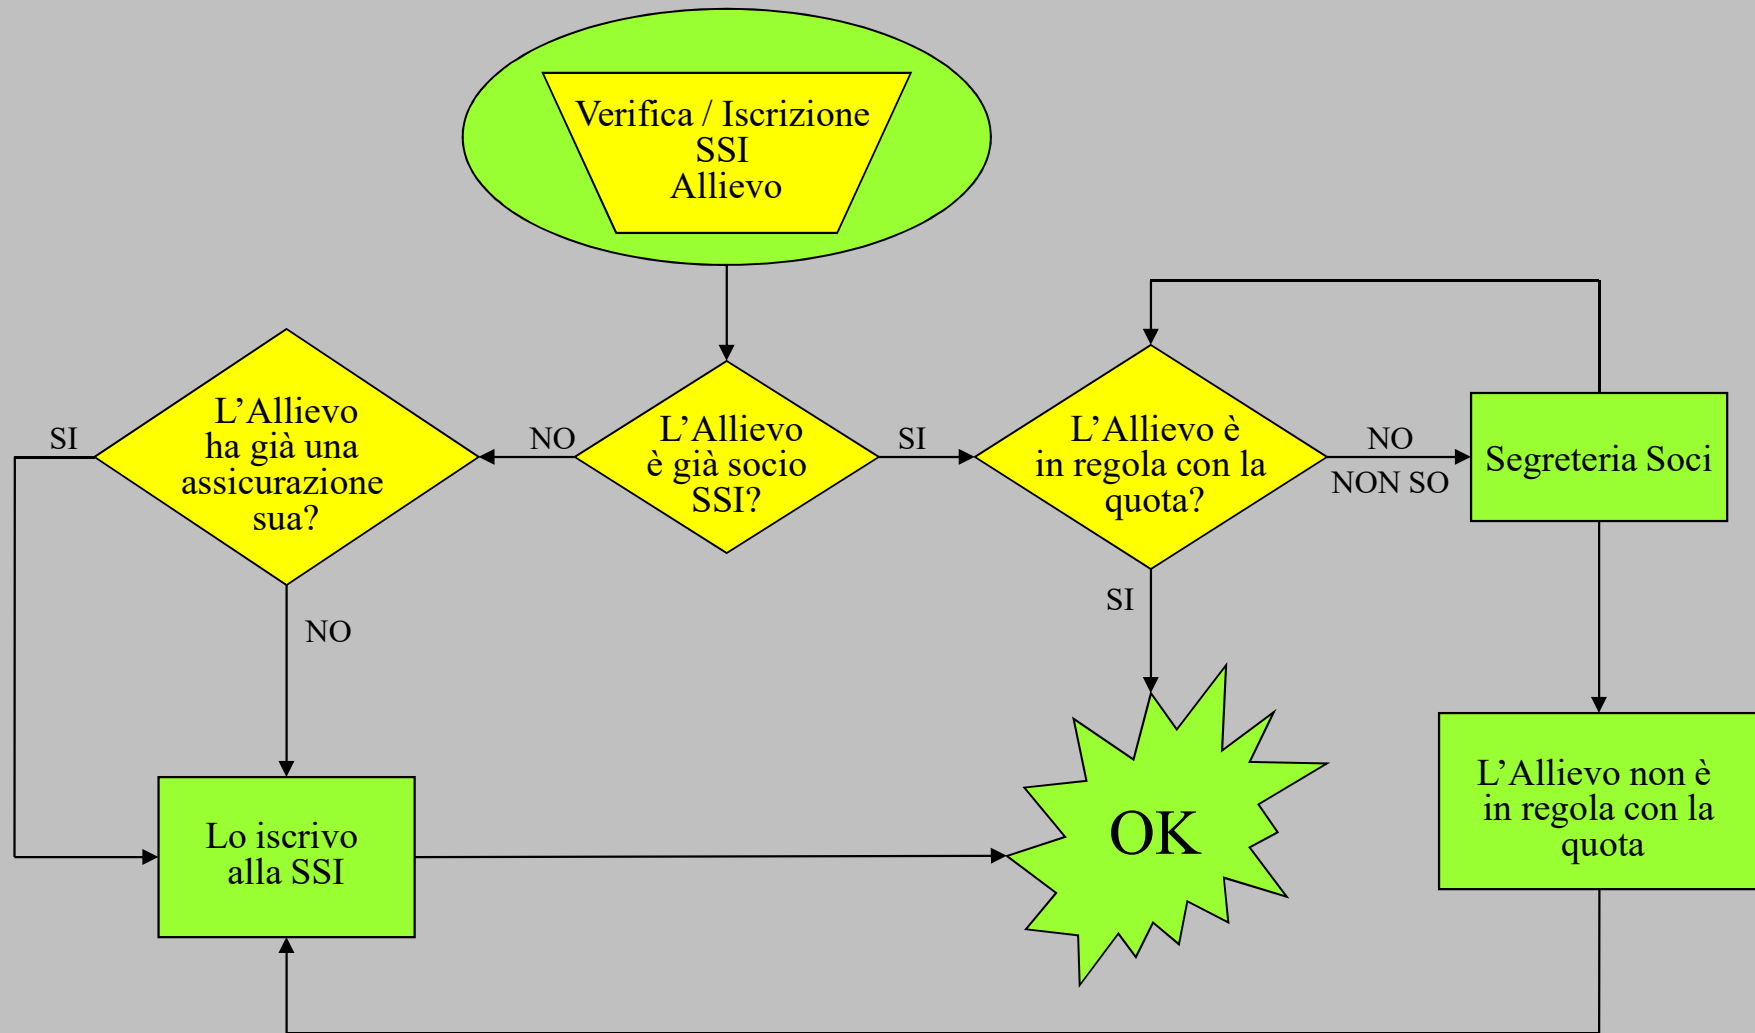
Verifica / Iscrizione SSI Allievo

L’Allievo è già socio SSI?

NO

SI

L’Allievo ha già una assicurazione sua?

SI

NO

L’Allievo è in regola con la quota?

NO

NON SO

Segreteria Soci

SI

Lo iscrivo alla SSI

OK

L’Allievo non è in regola con la quota